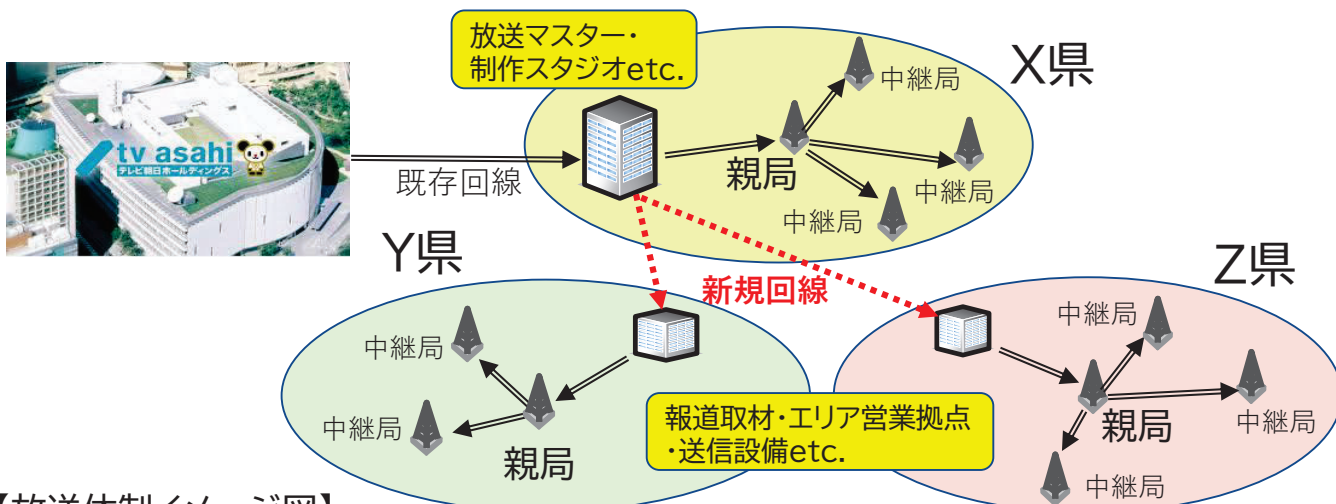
tv asahi
テレビ朝日ホールディングス

既存回線

放送マスター・
制作スタジオetc.

X県

中継局

親局

中継局

中継局

新規回線

Y県

中継局

中継局

親局

Z県

中継局

親局

中継局

中継局

報道取材・エリア営業拠点
・送信設備etc.

【放送体制イメージ図】